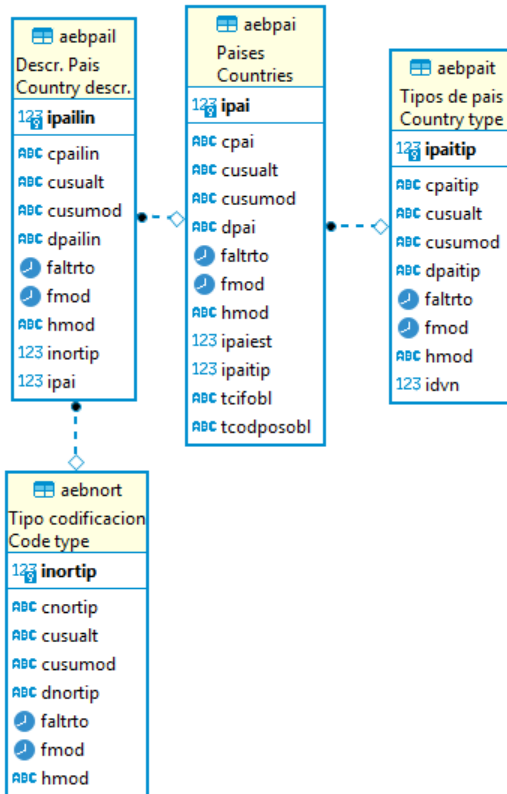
aebpail
Descr. Pais
Country descr.

123 ipailin

ABC cpailin
ABC cusualt
ABC cusumod
ABC dpailin
faltrto
fmod
ABC hmod
123 inortip
123 ipai

aebpai
Paises
Countries

123 ipai

ABC cpai
ABC cusualt
ABC cusumod
ABC dpai
faltrto
fmod
ABC hmod
123 ipaiest
123 ipaitip
ABC tcifobl
ABC tcodposobl

aebpait
Tipos de pais
Country type

123 ipaitip

ABC cpaitip
ABC cusualt
ABC cusumod
ABC dpaitip
faltrto
fmod
ABC hmod
123 idvn

aebnort
Tipo codificacion
Code type

123 inortip

ABC cnortip
ABC cusualt
ABC cusumod
ABC dnortip
faltrto
fmod
ABC hmod